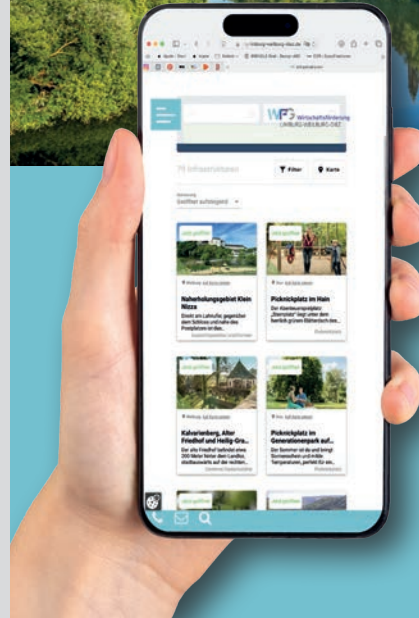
WFG Wirtschaftsförderung LIMBURG-WEILBURG-DIEZ

79 Infrastrukturen

Filter

Karte

Sortierung

Geöffnet aufsteigend

jetzt geöffnet

Naherholungsgebiet Klein Nizza

Direkt am Lahnufer, gegenüber dem Schloss und nahe des Preisplatzes ist das...

jetzt geöffnet

Picknickplatz im Hain

Der Picknickplatz „Sternplatz" liegt unter dem herrlich grünen Blätterdach des...

Kalvarienberg, Alter Friedhof und Heilig-Grab...

Der alte Friedhof befindet etwa 200 Meter hinter dem Landtor, stadtauswärts auf der rechten...

jetzt geöffnet

Picknickplatz im Generationenpark auf...

Der Sommer ist da und bringt Sonnenschein und milde Temperaturen, perfekt für ein...

jetzt geöffnet

jetzt geöffnet